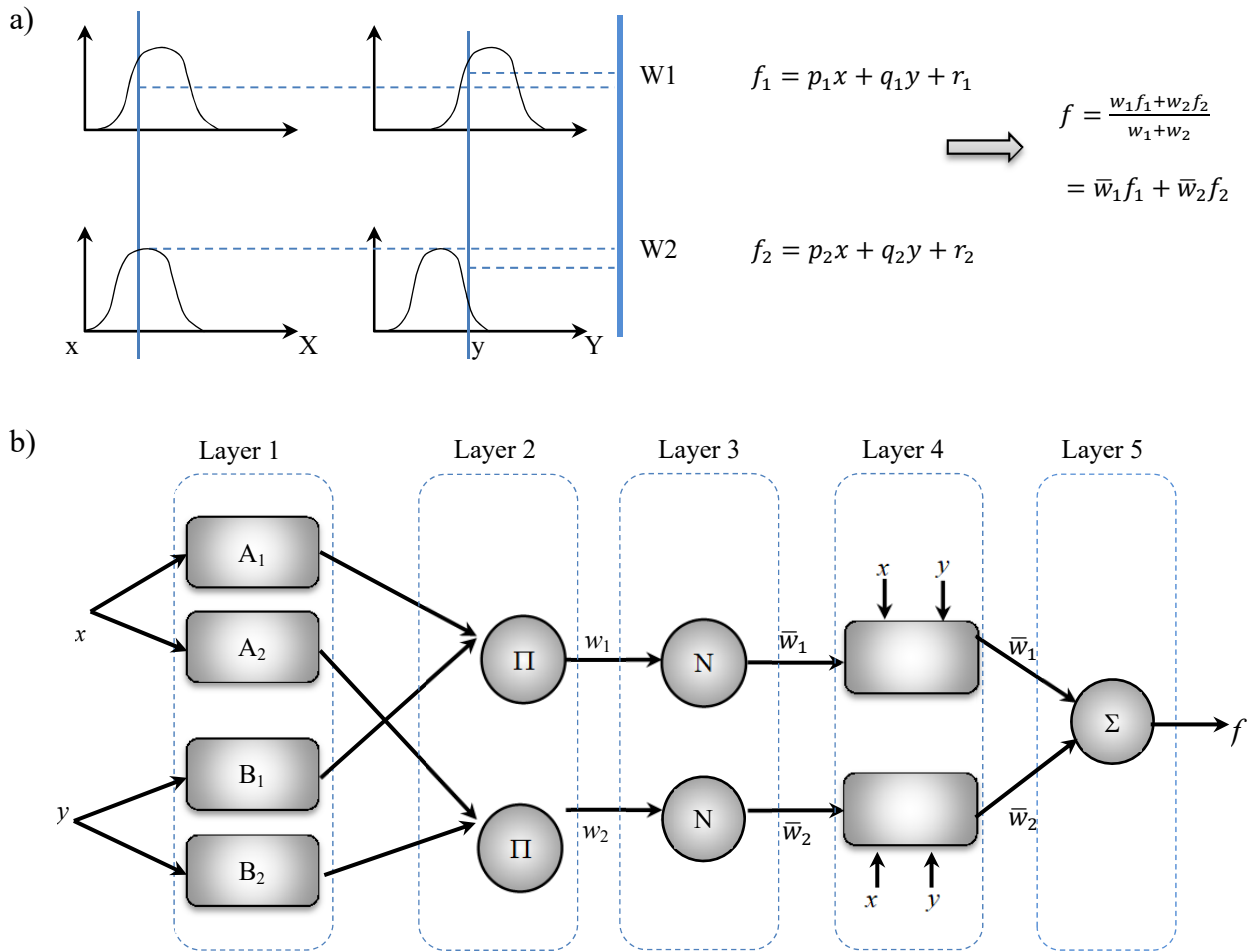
a)

W1

$f_1 = p_1x + q_1y + r_1$

$f = \frac{w_1f_1 + w_2f_2}{w_1 + w_2}$

$= \bar{w}_1f_1 + \bar{w}_2f_2$

W2

$f_2 = p_2x + q_2y + r_2$

x X y Y

b)

Layer 1 Layer 2 Layer 3 Layer 4 Layer 5

$x$

$y$

$A_1$

$A_2$

$B_1$

$B_2$

$\Pi$

$\Pi$

$w_1$

$w_2$

N

N

$\bar{w}_1$

$\bar{w}_2$

$x$ $y$

$x$ $y$

$\bar{w}_1$

$\bar{w}_2$

$\Sigma$

$f$